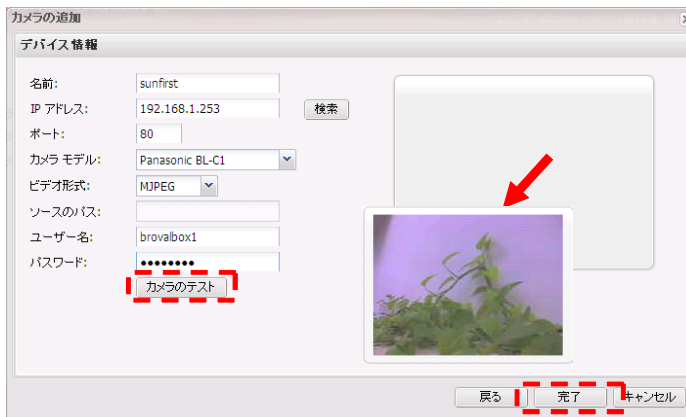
カメラの追加

デバイス情報

名前: sunfirst

IP アドレス: 192.168.1.253 検索

ポート: 80

カメラ モデル: Panasonic BL-C1

ビデオ形式: MJPEG

ソースのパス:

ユーザー名: brovalbox1

パスワード: ••••••••

カメラのテスト

戻る 完了 キャンセル